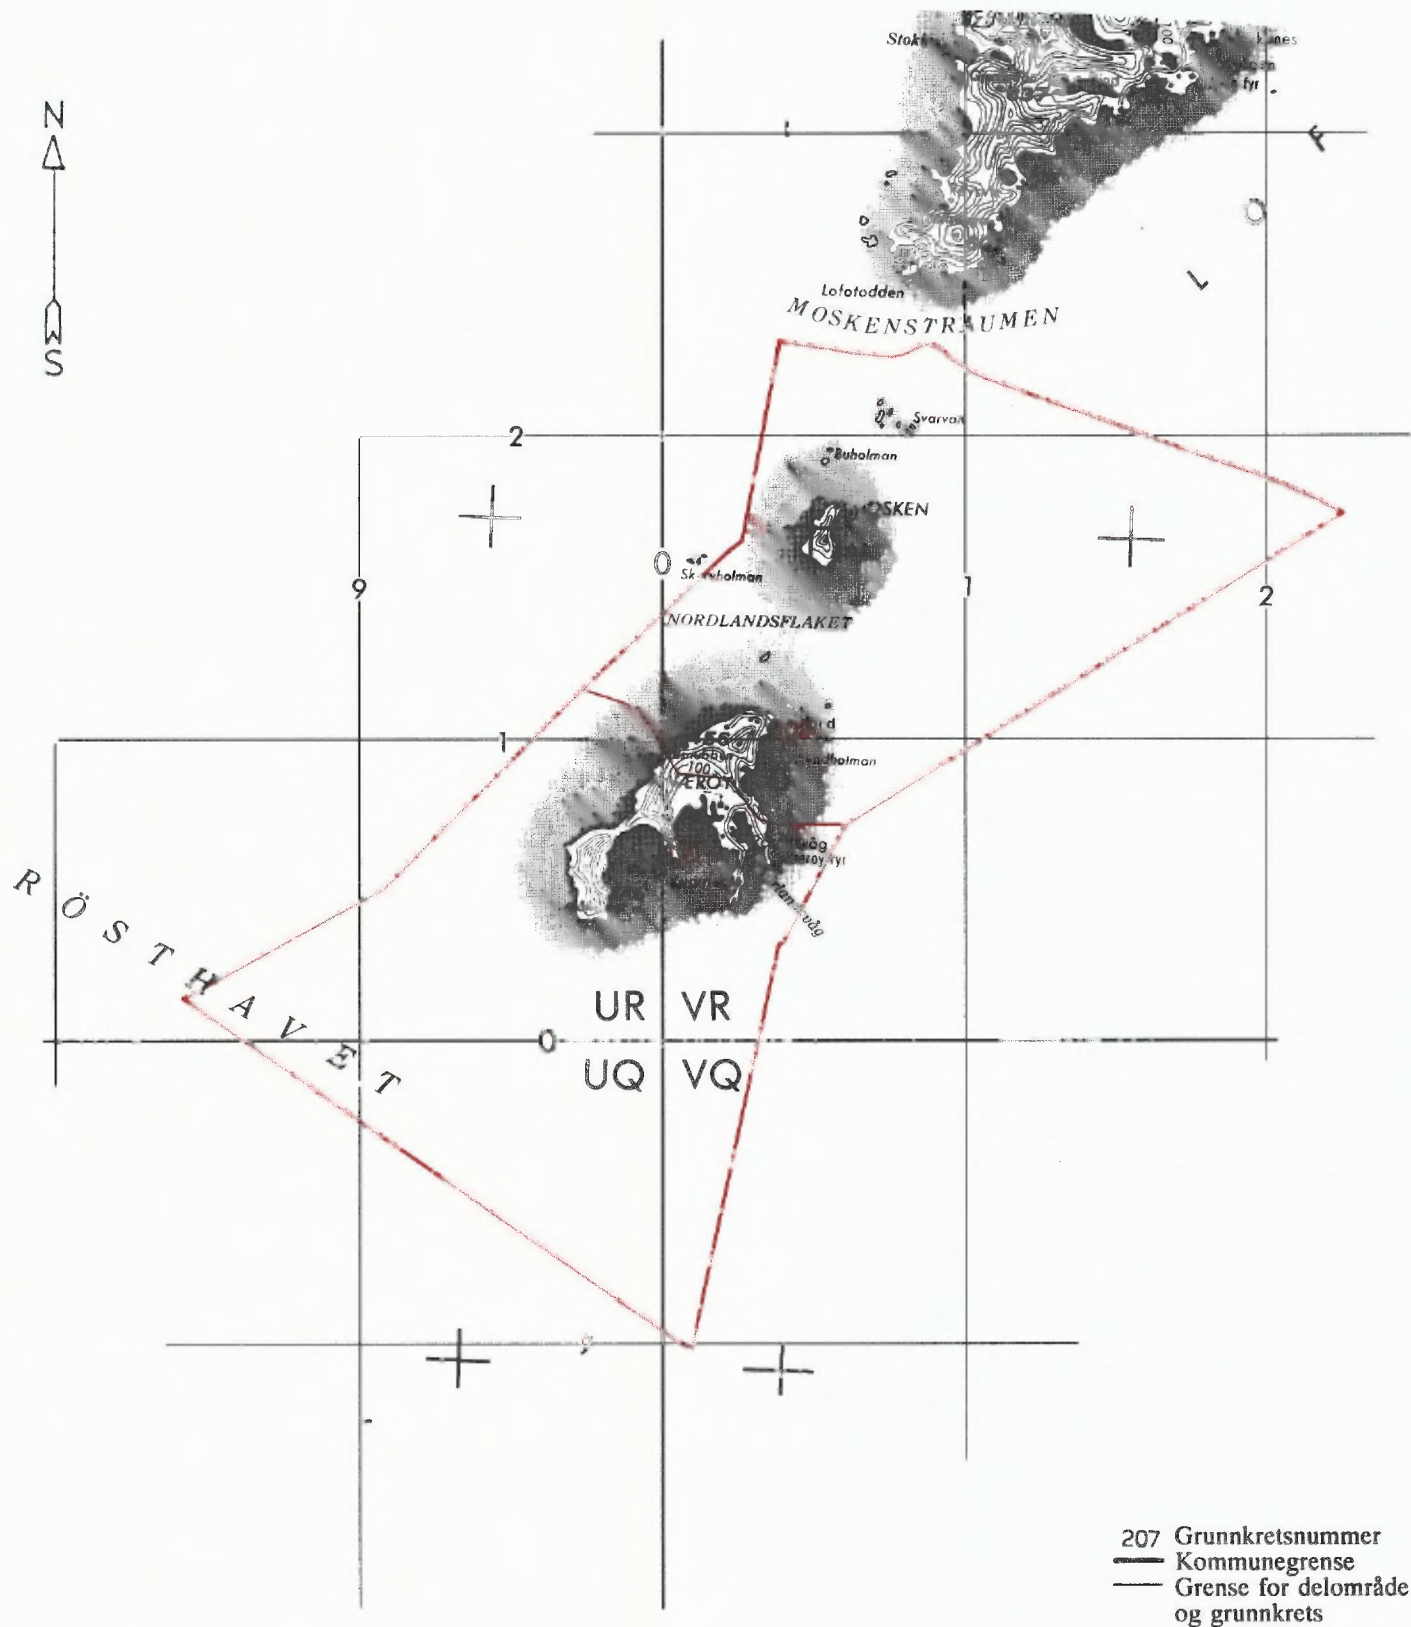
N
S
Stok
100
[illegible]nes
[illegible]fyr
F
O
L
Lofotodden
MOSKENSTRAUMEN
Svarvan
2
Buholman
MOSKEN
0
Sk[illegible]holman
9
1
2
NORDLANDSFLAKET
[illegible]rd
1
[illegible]holman
100
VÆRØY
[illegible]våg
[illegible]røy fyr
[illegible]våg
RÖSTHAVET
UR
VR
0
UQ
VQ
9

207 Grunnkretsnummer
Kommunegrense
Grense for delområde og grunnkrets